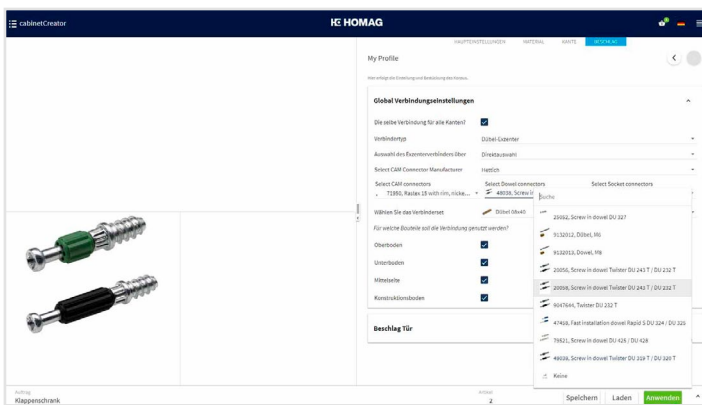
cabinetCreator

HOMAG

HAUPTEINSTELLUNGEN MATERIAL KANTE BESCHLAG

My Profile

Hier erfolgt die Einstellung und Bearbeitung des Korpus.

Global Verbindungseinstellungen

Die selbe Verbindung für alle Kanten?

Verbindertyp Dübel-Exzenter

Auswahl des Exzenterverbinders über Direktauswahl

Select CAM Connector Manufacturer Hettich

Select CAM connectors
71950, Rastex 15 with rim, nicke...

Select Dowel connectors
48038, Screw i

Select Socket connectors

Suche

Wählen Sie das Verbinderset Dübel 08x40

Für welche Bauteile soll die Verbindung genutzt werden?

Oberboden

Unterboden

Mittelseite

Konstruktionsboden

Beschlag Tür

23052, Screw in dowel DU 327

9132012, Dübel, M6

9132013, Dowel, M6

23056, Screw in dowel Twister DU 243 T / DU 232 T

23058, Screw in dowel Twister DU 243 T / DU 232 T

9047644, Twister DU 232 T

47416, Fast installation dowel Rapid S DU 324 / DU 325

79621, Screw in dowel DU 425 / DU 428

48038, Screw in dowel Twister DU 319 T / DU 320 T

Keine

Auftrag
Klappenschrank

Anzahl
2

Speichern Laden Anwenden